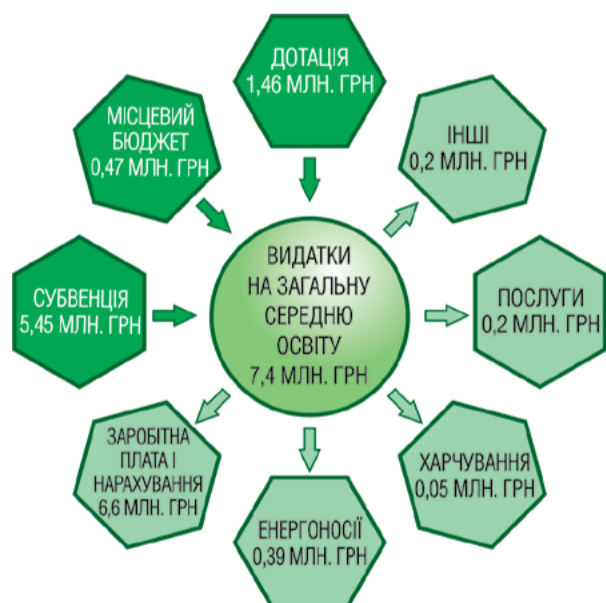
ДОТАЦІЯ
1,46 МЛН. ГРН

МІСЦЕВИЙ
БЮДЖЕТ
0,47 МЛН. ГРН

ІНШІ
0,2 МЛН. ГРН

СУБВЕНЦІЯ
5,45 МЛН. ГРН

ВИДАТКИ
НА ЗАГАЛЬНУ
СЕРЕДНЮ
ОСВІТУ
7,4 МЛН. ГРН

ПОСЛУГИ
0,2 МЛН. ГРН

ЗАРОБІТНА
ПЛАТА І
НАРАХУВАННЯ
6,6 МЛН. ГРН

ХАРЧУВАННЯ
0,05 МЛН. ГРН

ЕНЕРГОНОСІЇ
0,39 МЛН. ГРН